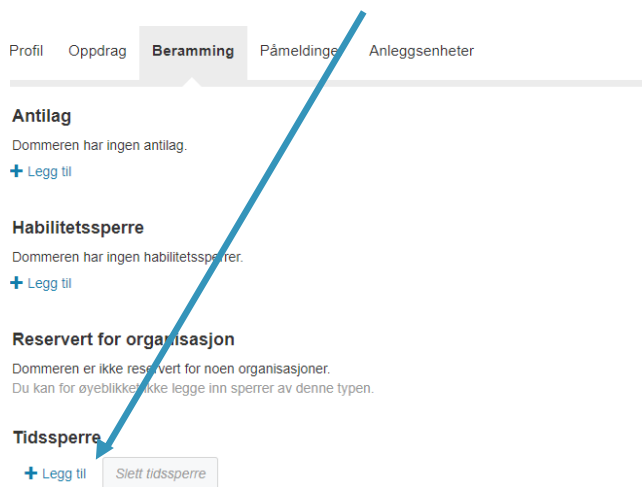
Profil Oppdrag Beramming Påmeldinger Anleggsenheter

Antilag

Dommeren har ingen antilag.

+ Legg til

Habilitetssperre

Dommeren har ingen habilitetssperrer.

+ Legg til

Reservert for organisasjon

Dommeren er ikke reservert for noen organisasjoner.
Du kan for øyeblikket ikke legge inn sperrer av denne typen.

Tidssperre

+ Legg til Slett tidssperre